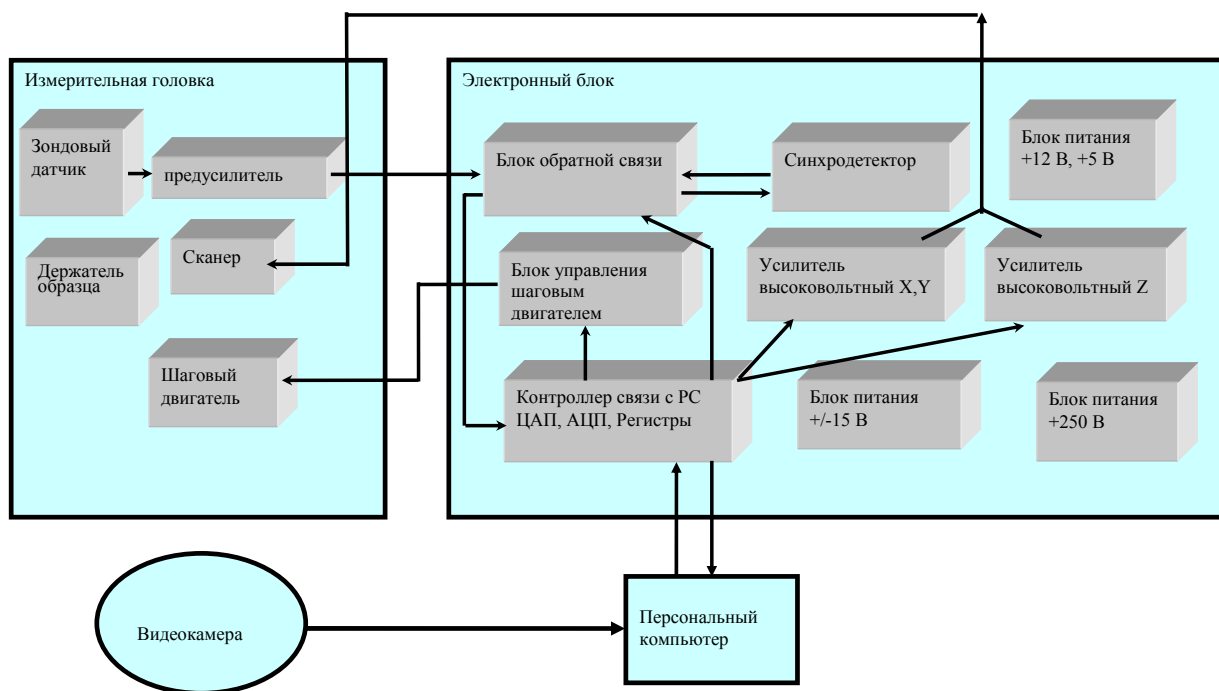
Измерительная головка

Зондовый датчик

предусилитель

Сканер

Держатель образца

Шаговый двигатель

Электронный блок

Блок обратной связи

Синхродетектор

Блок питания +12 В, +5 В

Блок управления шаговым двигателем

Усилитель высоковольтный X,Y

Усилитель высоковольтный Z

Контроллер связи с PC ЦАП, АЦП, Регистры

Блок питания +/-15 В

Блок питания +250 В

Видеокамера

Персональный компьютер